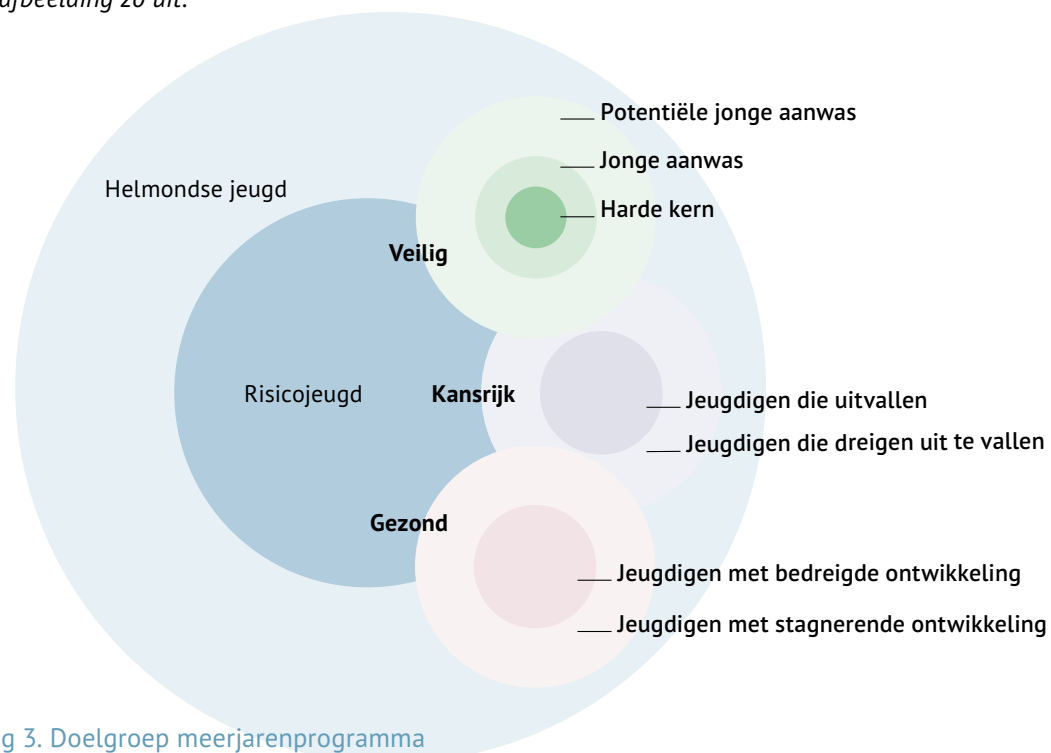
afbeelding 20 uit.

Helmondse jeugd

Potentiële jonge aanwas

Jonge aanwas

Harde kern

Veilig

Risicojeugd

Kansrijk

Jeugdigen die uitvallen

Jeugdigen die dreigen uit te vallen

Gezond

Jeugdigen met bedreigde ontwikkeling

Jeugdigen met stagnerende ontwikkeling

g 3. Doelgroep meerjarenprogramma